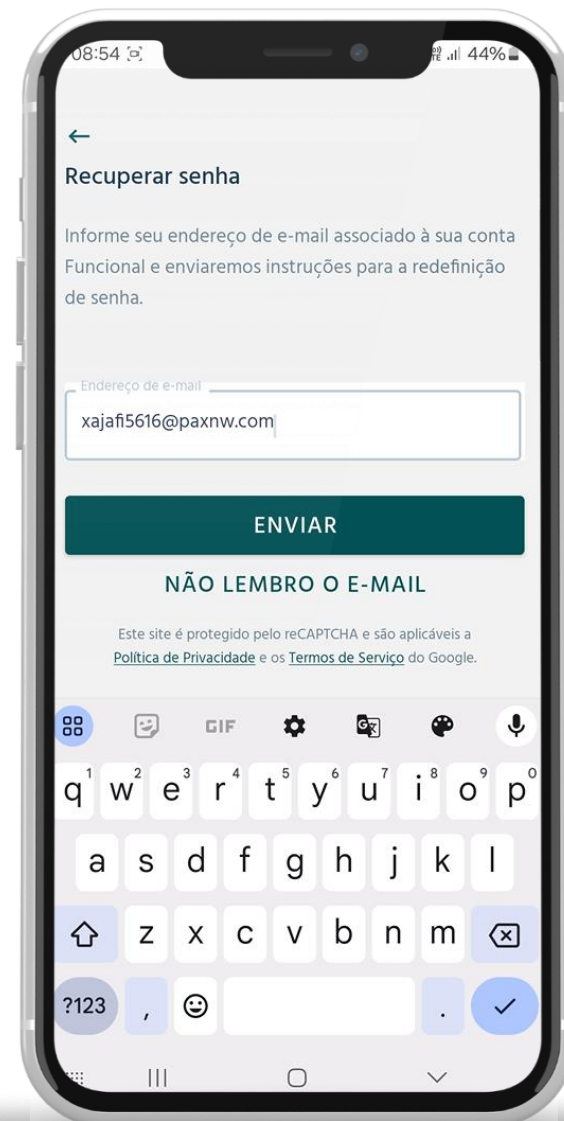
08:54 44%

←

Recuperar senha

Informe seu endereço de e-mail associado à sua conta Funcional e enviaremos instruções para a redefinição de senha.

Endereço de e-mail

xajafi5616@paxnw.com

ENVIAR

NÃO LEMBRO O E-MAIL

Este site é protegido pelo reCAPTCHA e são aplicáveis a Política de Privacidade e os Termos de Serviço do Google.

GIF

q 1 w 2 e 3 r 4 t 5 y 6 u 7 i 8 o 9 p 0
a s d f g h j k l
z x c v b n m
?123 , .